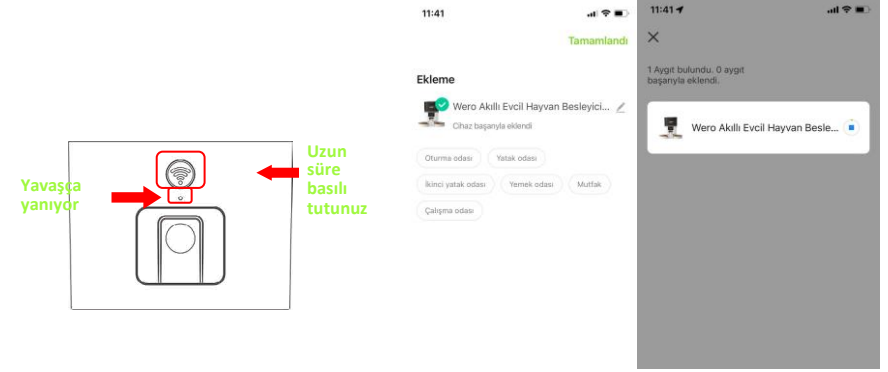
Yavaşça yanıyor

Uzun süre basılı tutunuz

11:41

Tamamlandı

Ekleme

Wero Akıllı Evcil Hayvan Besleyici...

Cihaz başarıyla eklendi

Oturma odası

Yatak odası

İkinci yatak odası

Yemek odası

Mutfak

Çalışma odası

11:41

1 Aygıt bulundu. 0 aygıt başarıyla eklendi.

Wero Akıllı Evcil Hayvan Besle...